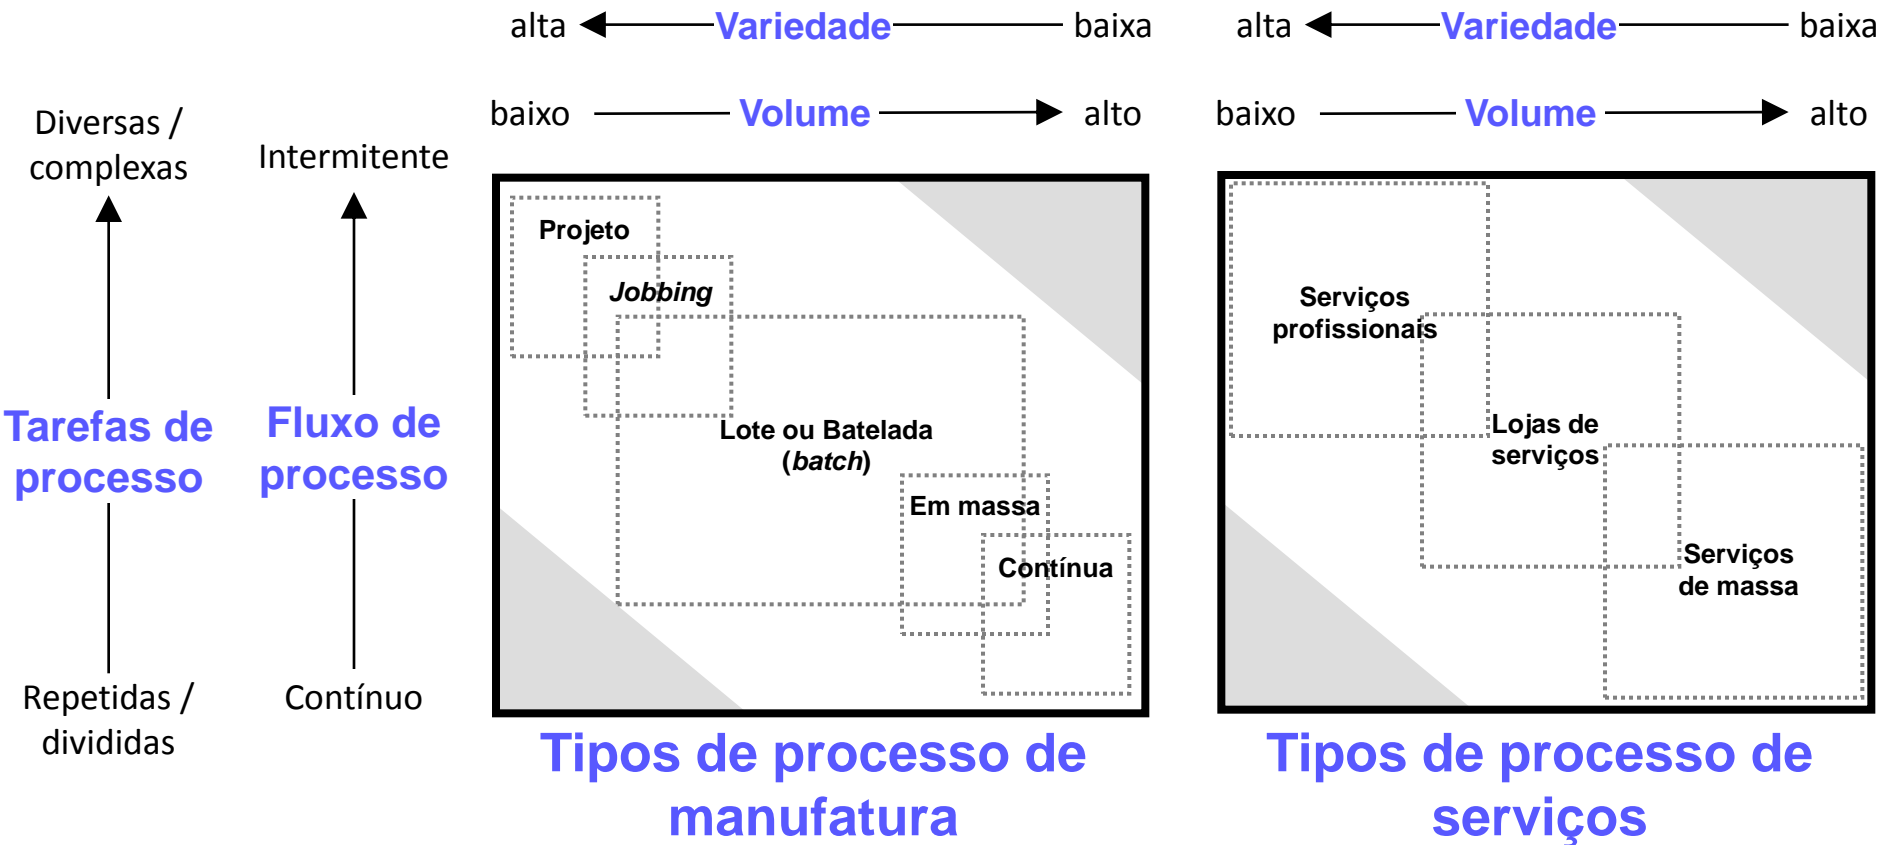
Diversas / complexas

Tarefas de processo

Repetidas / divididas

Intermitente

Fluxo de processo

Contínuo

alta Variedade baixa

baixo Volume alto

Projeto

*Jobbing*

Lote ou Batelada (*batch*)

Em massa

Contínua

Tipos de processo de manufatura

alta Variedade baixa

baixo Volume alto

Serviços profissionais

Lojas de serviços

Serviços de massa

Tipos de processo de serviços